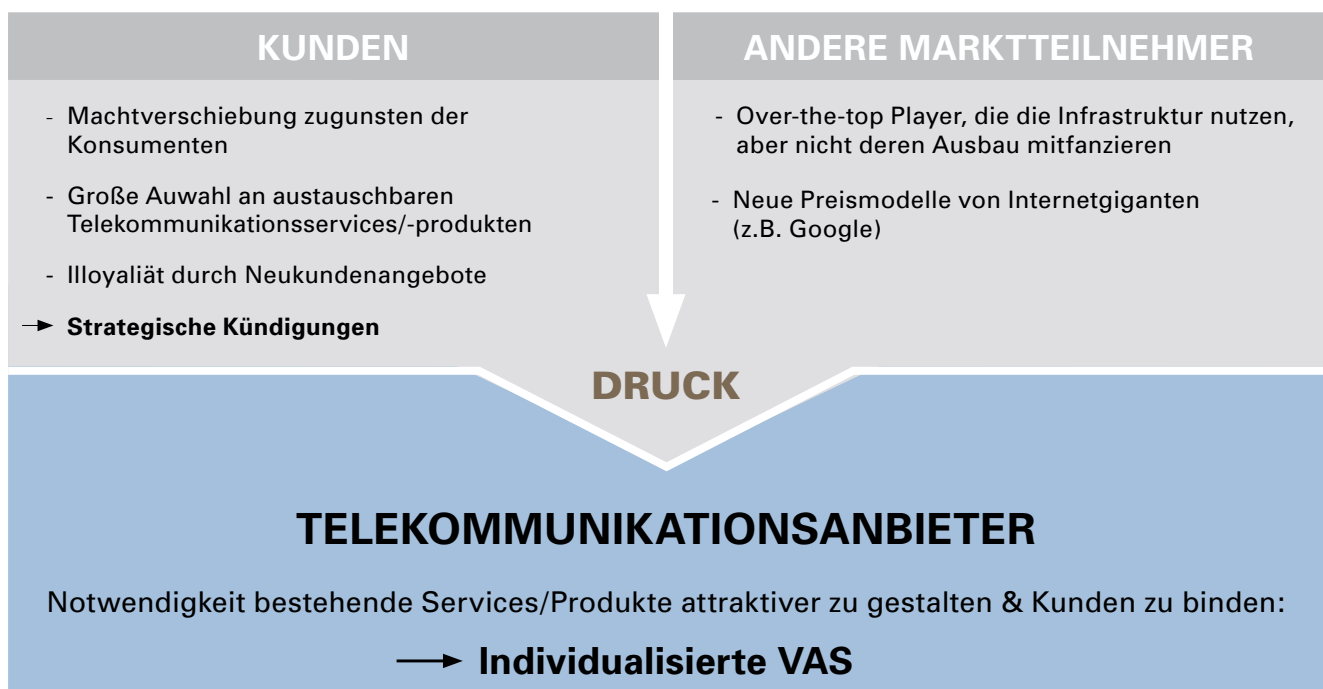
KUNDEN

- Machtverschiebung zugunsten der Konsumenten

- Große Auwahl an austauschbaren Telekommunikationsservices/-produkten

- Illoyaliät durch Neukundenangebote

→ Strategische Kündigungen

ANDERE MARKTTEILNEHMER

- Over-the-top Player, die die Infrastruktur nutzen, aber nicht deren Ausbau mitfanzieren

- Neue Preismodelle von Internetgiganten (z.B. Google)

DRUCK

TELEKOMMUNIKATIONSANBIETER

Notwendigkeit bestehende Services/Produkte attraktiver zu gestalten & Kunden zu binden:

→ Individualisierte VAS